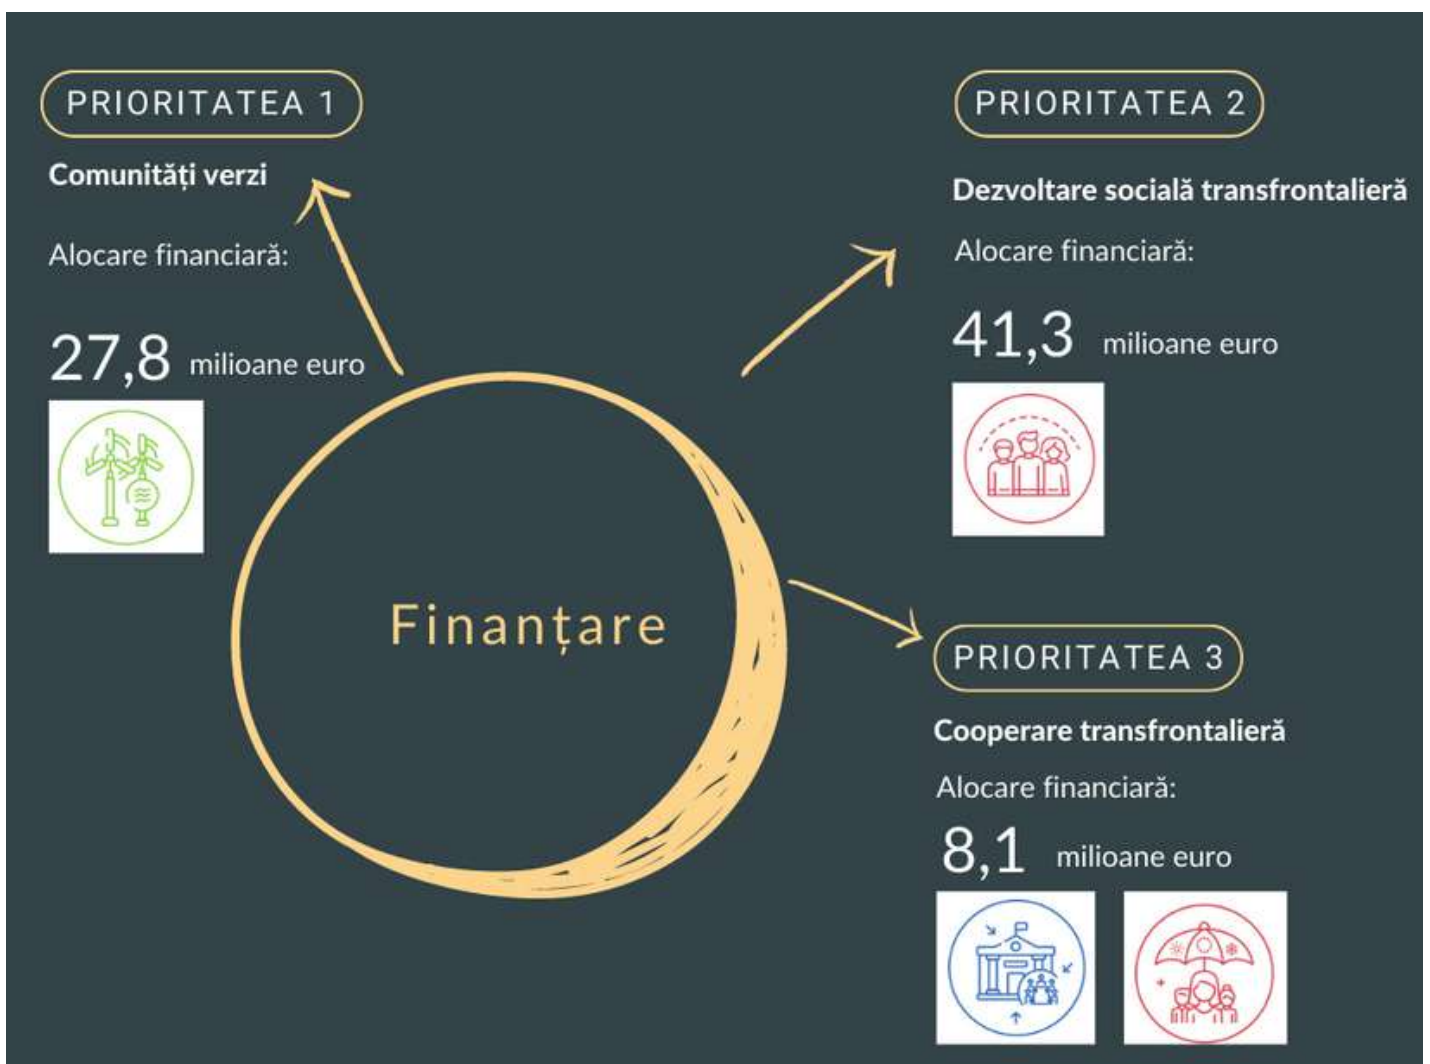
PRIORITATEA 1

Comunități verzi

Alocare financiară:

27,8 milioane euro

PRIORITATEA 2

Dezvoltare socială transfrontalieră

Alocare financiară:

41,3 milioane euro

Finanțare

PRIORITATEA 3

Cooperare transfrontalieră

Alocare financiară:

8,1 milioane euro